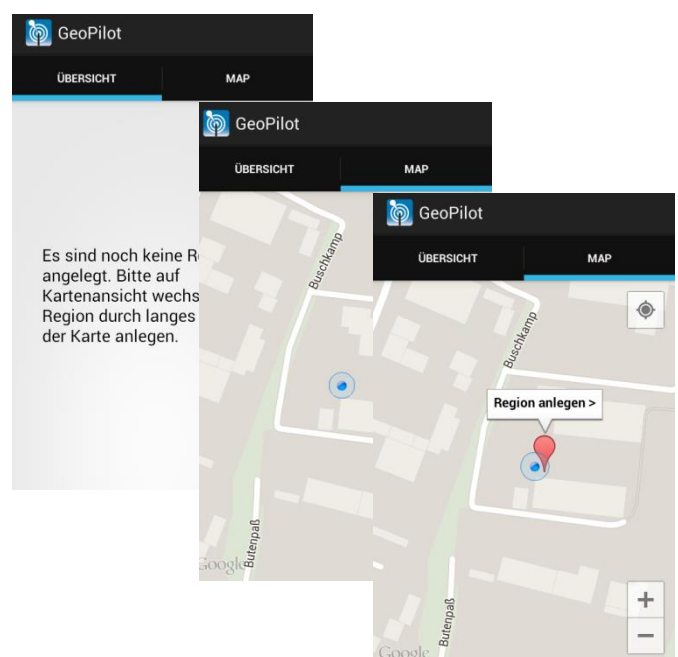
GeoPilot

ÜBERSICHT

MAP

Es sind noch keine R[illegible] angelegt. Bitte auf Kartenansicht wechs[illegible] Region durch langes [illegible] der Karte anlegen.

GeoPilot

ÜBERSICHT

MAP

Buschkamp

Butenpaß

Google

GeoPilot

ÜBERSICHT

MAP

Buschkamp

Region anlegen >

Butenpaß

Google

+

−